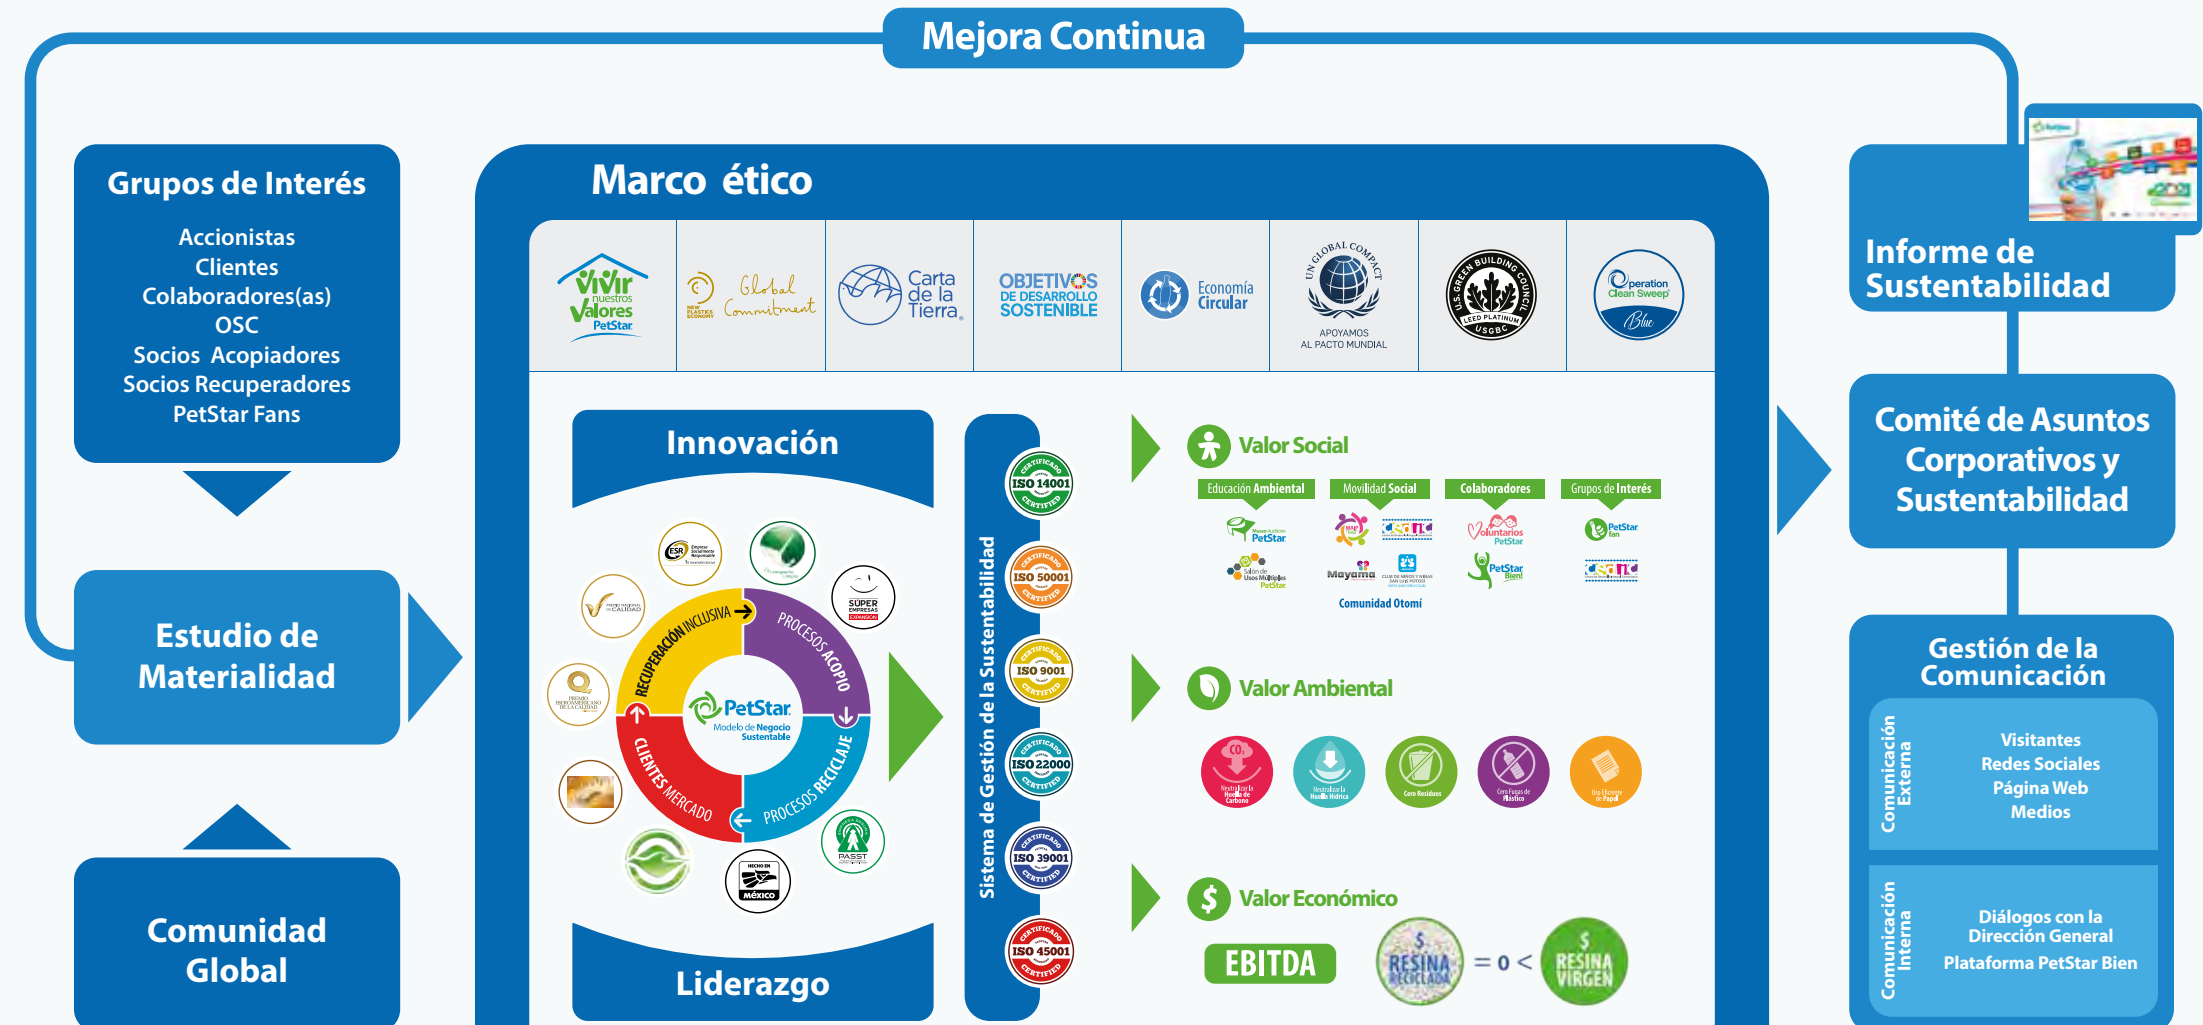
Mejora Continua

Grupos de Interés

Accionistas
Clientes
Colaboradores(as)
OSC
Socios Acopiadores
Socios Recuperadores
PetStar Fans

Estudio de Materialidad

Comunidad Global

Marco ético

Vivir nuestros Valores PetStar

Global Commitment

Carta de la Tierra

OBJETIVOS DE DESARROLLO SOSTENIBLE

Economía Circular

UN GLOBAL COMPACT
APOYAMOS AL PACTO MUNDIAL

U.S. GREEN BUILDING COUNCIL LEED PLATINUM USGBC

Operation Clean Sweep Blue

Innovación

RECUPERACIÓN INCLUSIVA
PROCESOS ACOPIO
PROCESOS RECICLAJE
CLIENTES MERCADO

PetStar
Modelo de Negocio Sustentable

ESR
SUPER EMPRESAS
PASST
HECHO EN MÉXICO

Liderazgo

Sistema de Gestión de la Sustentabilidad

ISO 14001
ISO 50001
ISO 9001
ISO 22000
ISO 39001
ISO 45001

Valor Social

Educación Ambiental
Movilidad Social
Colaboradores
Grupos de Interés

PetStar
Mayama
Comunidad Otomí
Voluntarios PetStar
PetStar Bien!

Valor Ambiental

Cero Residuos

Valor Económico

EBITDA
RESINA RECICLADA = 0 < RESINA VIRGEN

Informe de Sustentabilidad

Comité de Asuntos Corporativos y Sustentabilidad

Gestión de la Comunicación

Comunicación Externa
Visitantes
Redes Sociales
Página Web
Medios

Comunicación Interna
Diálogos con la Dirección General
Plataforma PetStar Bien